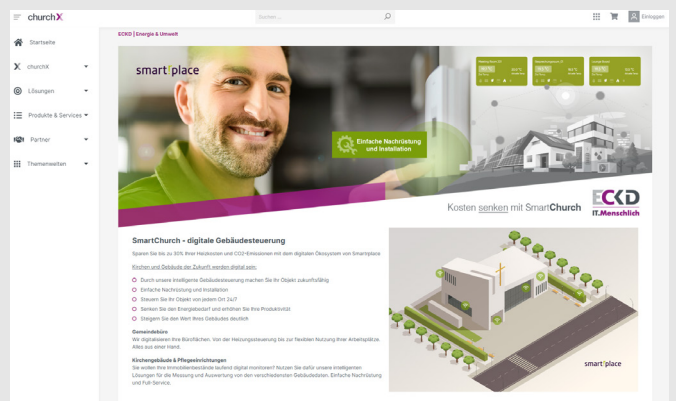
churchX

Suchen ...

Einloggen

Startseite

churchX

Lösungen

Produkte & Services

Partner

Themenwelten

ECKD | Energie & Umwelt

smart place

Einfache Nachrüstung und Installation

Kosten senken mit SmartChurch

ECKD IT.Menschlich

SmartChurch - digitale Gebäudesteuerung

Sparen Sie bis zu 30% Ihrer Heizkosten und CO2-Emissionen mit dem digitalen Ökosystem von Smartplace

Kirchen und Gebäude der Zukunft werden digital sein:

Durch unsere intelligente Gebäudesteuerung machen Sie Ihr Objekt zukunftsfähig

Einfache Nachrüstung und Installation

Steuern Sie Ihr Objekt von jedem Ort 24/7

Senken Sie den Energiebedarf und erhöhen Sie Ihre Produktivität

Steigern Sie den Wert Ihres Gebäudes deutlich

Gemeindebüro

Wir digitalisieren Ihre Büroflächen. Von der Heizungssteuerung bis zur flexiblen Nutzung Ihrer Arbeitsplätze. Alles aus einer Hand.

Kirchengebäude & Pflegeeinrichtungen

Sie wollen Ihre Immobilienbestände laufend digital monitoren? Nutzen Sie dafür unsere intelligenten Lösungen für die Messung und Auswertung von den verschiedensten Gebäudedaten. Einfache Nachrüstung und Full-Service.

smart place